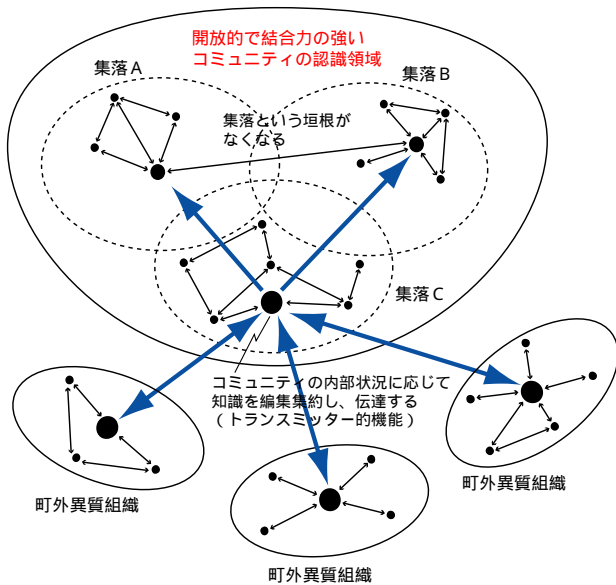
開放的で結合力の強い
コミュニティの認識領域

集落A

集落B

集落という垣根が
なくなる

集落C

コミュニティの内部状況に応じて
知識を編集集約し、伝達する
（トランスミッター的機能）

町外異質組織

町外異質組織

町外異質組織